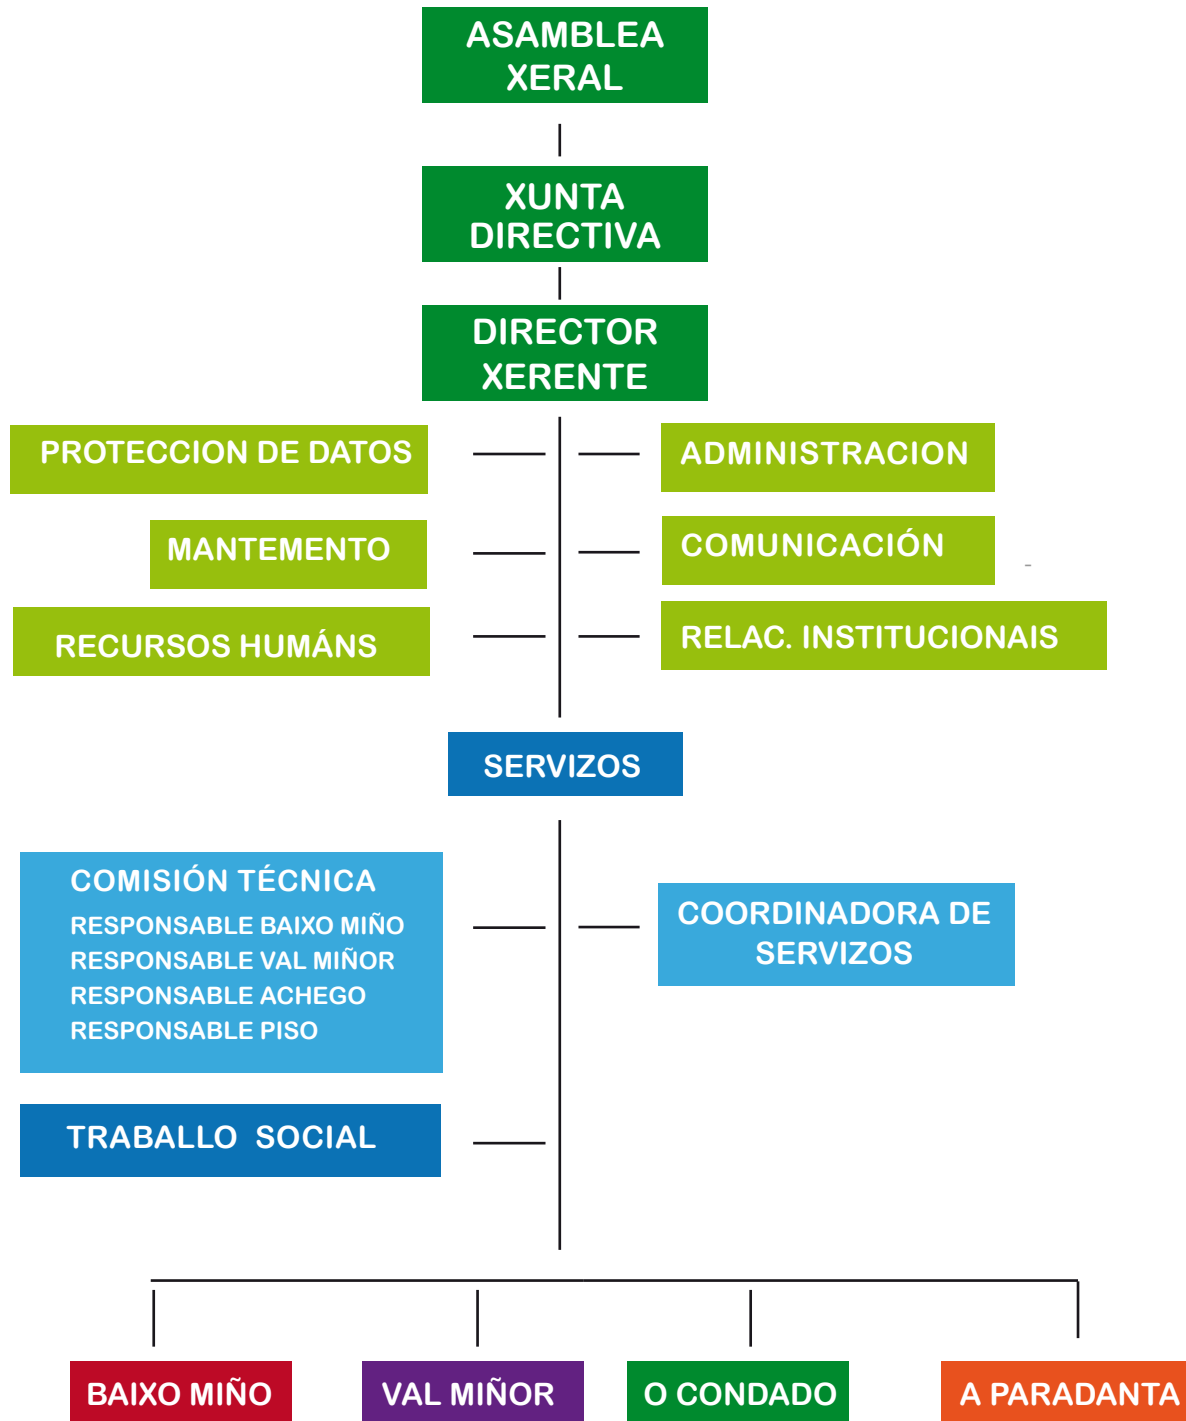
ASAMBLEA XERAL

XUNTA DIRECTIVA

DIRECTOR XERENTE

PROTECCION DE DATOS

ADMINISTRACION

MANTEMENTO

COMUNICACIÓN

RECURSOS HUMÁNS

RELAC. INSTITUCIONAIS

SERVIZOS

COMISIÓN TÉCNICA
RESPONSABLE BAIXO MIÑO
RESPONSABLE VAL MIÑOR
RESPONSABLE ACHEGO
RESPONSABLE PISO

COORDINADORA DE SERVIZOS

TRABALLO SOCIAL

BAIXO MIÑO

VAL MIÑOR

O CONDADO

A PARADANTA